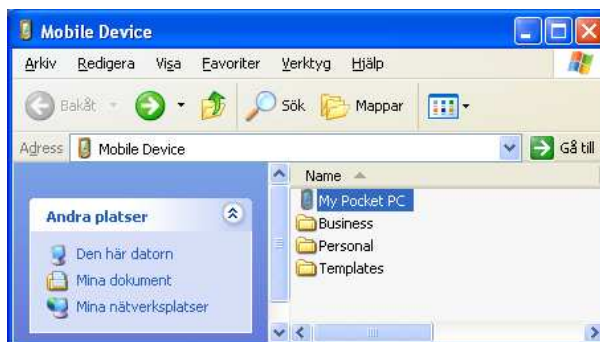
Mobile Device

Arkiv Redigera Visa Favoriter Verktyg Hjälp

Bakåt Sök Mappar

Adress Mobile Device Gå till

Andra platser

Den här datorn
Mina dokument
Mina nätverksplatser

Name

My Pocket PC
Business
Personal
Templates